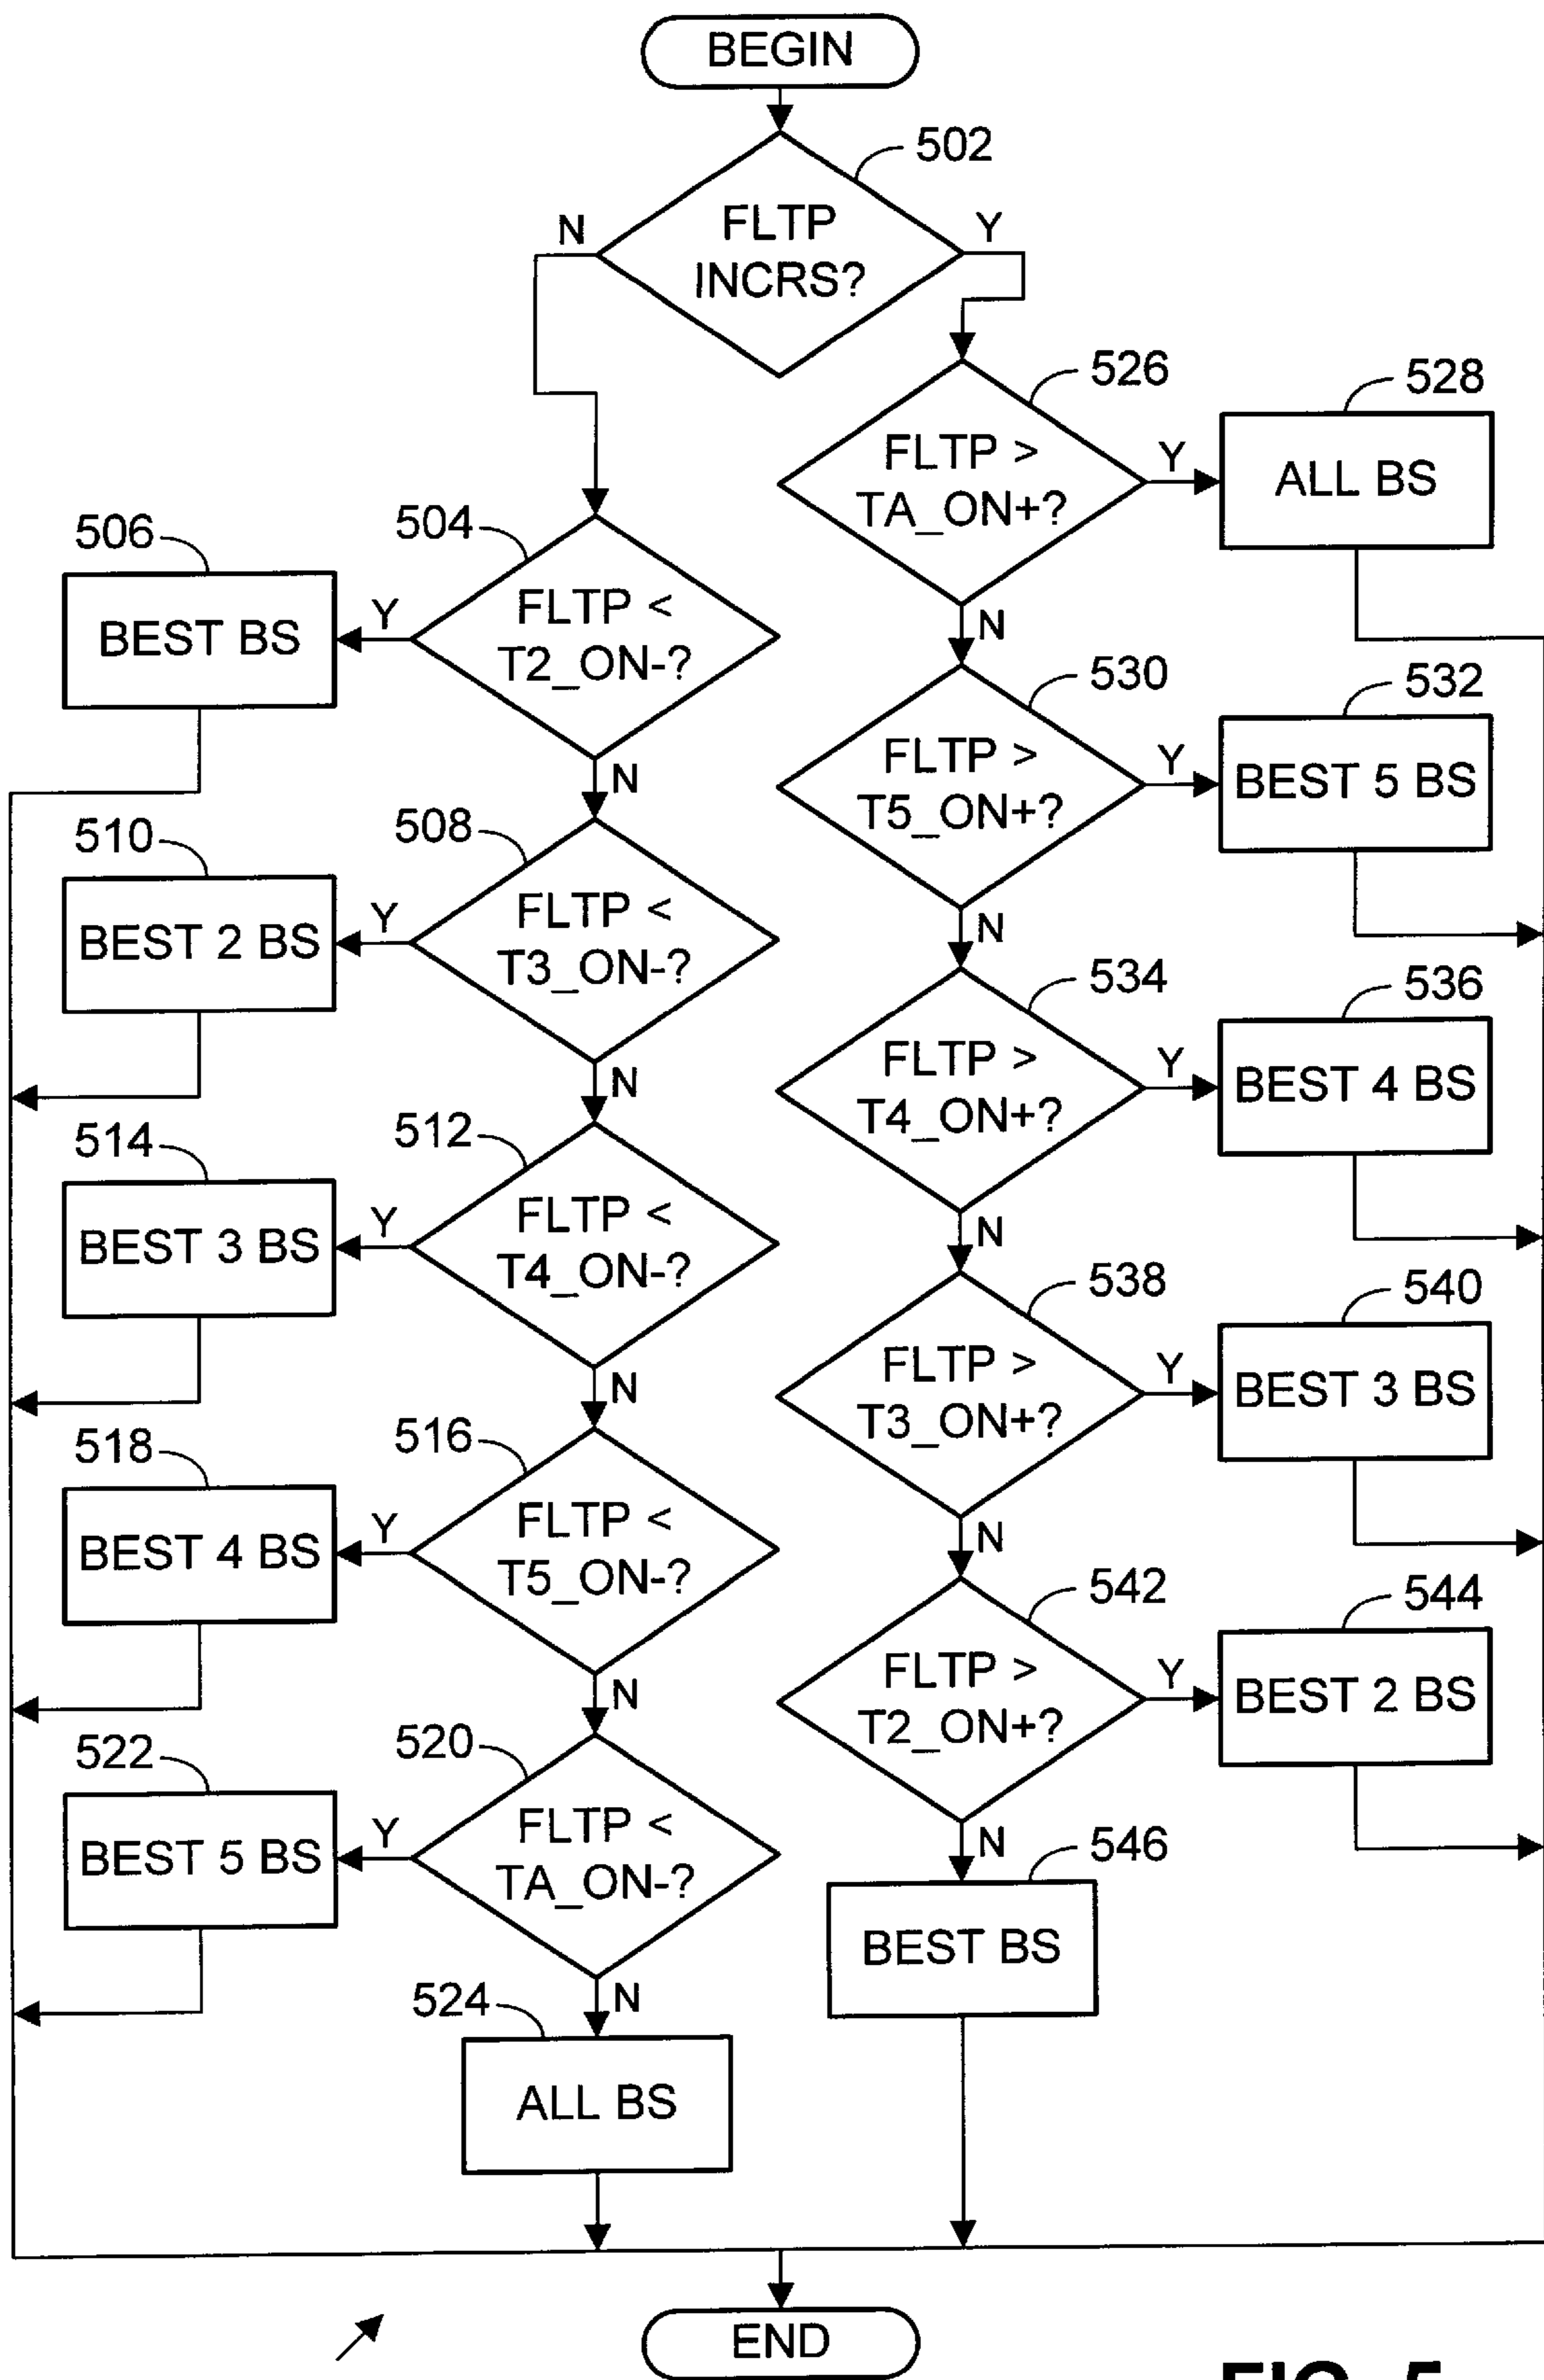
BEGIN

502

FLTP INCRS?

N

Y

526

FLTP > TA_ON+?

Y

528

ALL BS

N

504

506

FLTP < T2_ON-?

Y

BEST BS

N

530

FLTP > T5_ON+?

Y

532

BEST 5 BS

N

508

510

FLTP < T3_ON-?

Y

BEST 2 BS

N

534

FLTP > T4_ON+?

Y

536

BEST 4 BS

N

512

514

FLTP < T4_ON-?

Y

BEST 3 BS

N

538

FLTP > T3_ON+?

Y

540

BEST 3 BS

N

516

518

FLTP < T5_ON-?

Y

BEST 4 BS

N

542

FLTP > T2_ON+?

Y

544

BEST 2 BS

N

520

522

FLTP < TA_ON-?

Y

BEST 5 BS

N

546

BEST BS

524

ALL BS

END

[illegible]